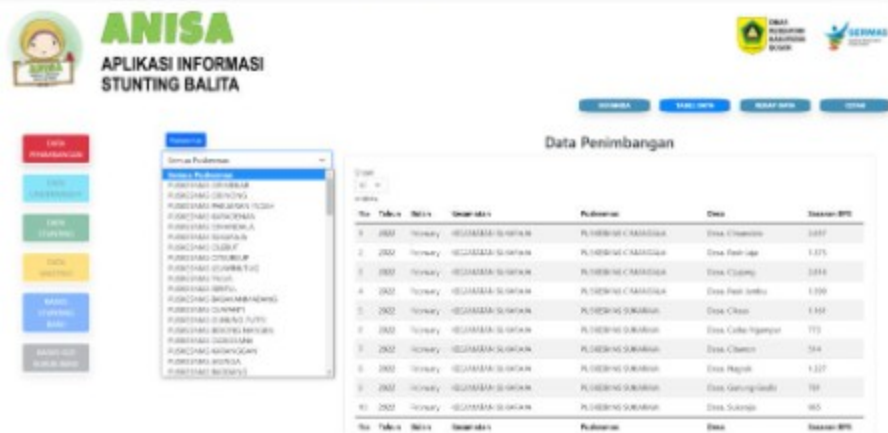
ANISA

APLIKASI INFORMASI
STUNTING BALITA

GERMAS

DATA PENIMBANGAN

DATA

DATA STUNTING

DATA

Data Penimbangan

Semua Puskesmas

Semua Puskesmas

| No | Tahun | Bulan | Kecamatan | Puskesmas | Desa | Sasaran BPS |
|---|---|---|---|---|---|---|
| 1 | 2022 | Februari | KECAMATAN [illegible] | PUSKESMAS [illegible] | Desa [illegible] | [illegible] |
| 2 | 2022 | Februari | KECAMATAN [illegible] | PUSKESMAS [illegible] | Desa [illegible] | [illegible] |
| 3 | 2022 | Februari | KECAMATAN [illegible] | PUSKESMAS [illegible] | Desa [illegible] | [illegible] |
| 4 | 2022 | Februari | KECAMATAN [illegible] | PUSKESMAS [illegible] | Desa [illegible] | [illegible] |
| 5 | 2022 | Februari | KECAMATAN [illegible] | PUSKESMAS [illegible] | Desa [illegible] | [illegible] |
| 6 | 2022 | Februari | KECAMATAN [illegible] | PUSKESMAS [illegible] | Desa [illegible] | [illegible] |
| 7 | 2022 | Februari | KECAMATAN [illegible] | PUSKESMAS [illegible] | Desa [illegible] | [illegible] |
| 8 | 2022 | Februari | KECAMATAN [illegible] | PUSKESMAS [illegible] | Desa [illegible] | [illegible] |
| 9 | 2022 | Februari | KECAMATAN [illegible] | PUSKESMAS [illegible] | Desa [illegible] | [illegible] |
| 10 | 2022 | Februari | KECAMATAN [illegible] | PUSKESMAS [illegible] | Desa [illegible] | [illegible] |
| No | Tahun | Bulan | Kecamatan | Puskesmas | Desa | Sasaran BPS |